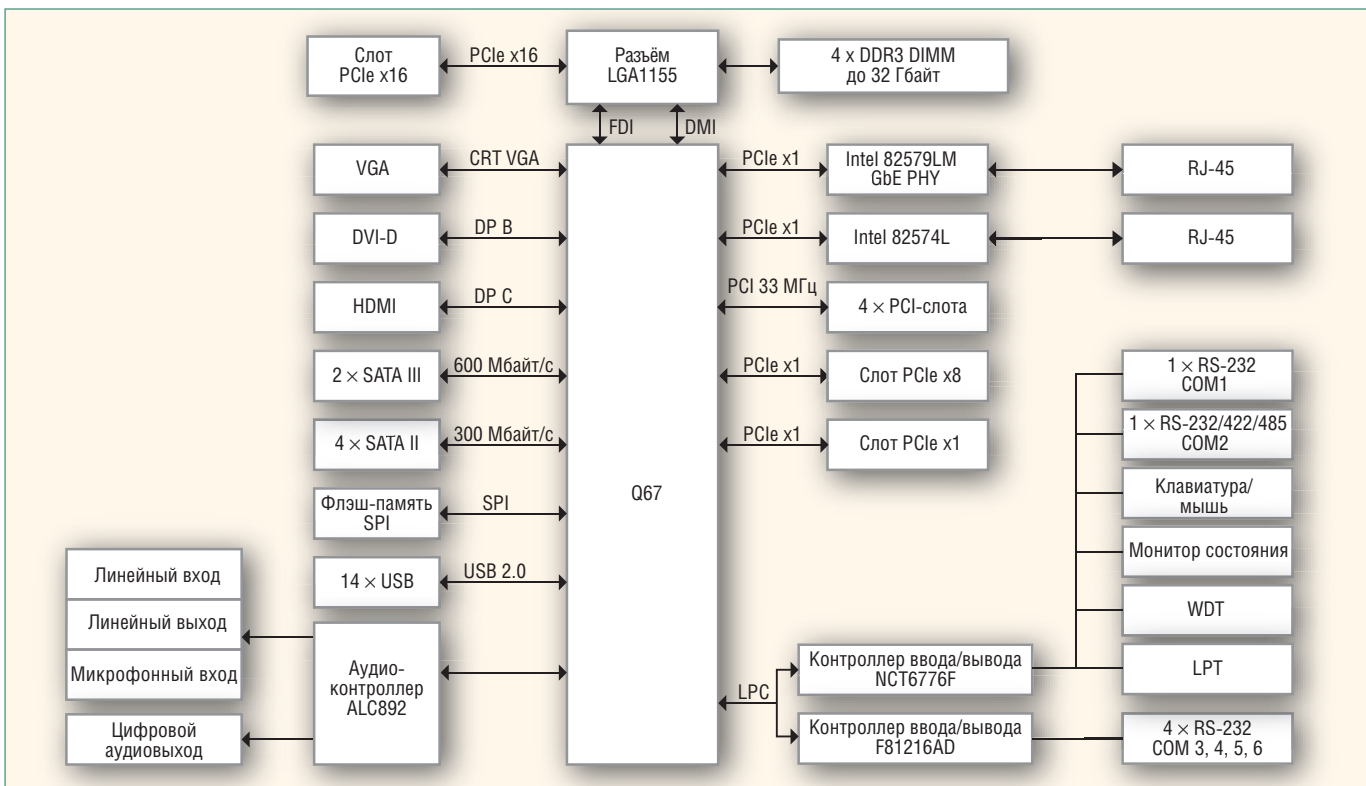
Слот PCIe x16

PCIe x16

Разъём LGA1155

4 x DDR3 DIMM до 32 Гбайт

FDI

DMI

VGA

CRT VGA

PCIe x1

Intel 82579LM GbE PHY

RJ-45

DVI-D

DP B

PCIe x1

Intel 82574L

RJ-45

HDMI

DP C

PCI 33 МГц

$4 \times$ PCI-слота

$2 \times$ SATA III

600 Мбайт/с

PCIe x1

Слот PCIe x8

$1 \times$ RS-232 COM1

$4 \times$ SATA II

300 Мбайт/с

PCIe x1

Слот PCIe x1

$1 \times$ RS-232/422/485 COM2

Флэш-память SPI

SPI

Q67

Клавиатура/ мышь

Линейный вход

$14 \times$ USB

USB 2.0

Монитор состояния

Линейный выход

WDT

Микрофонный вход

Аудио-контроллер ALC892

LPC

Контроллер ввода/вывода NCT6776F

LPT

Цифровой аудиовыход

Контроллер ввода/вывода F81216AD

$4 \times$ RS-232 COM 3, 4, 5, 6